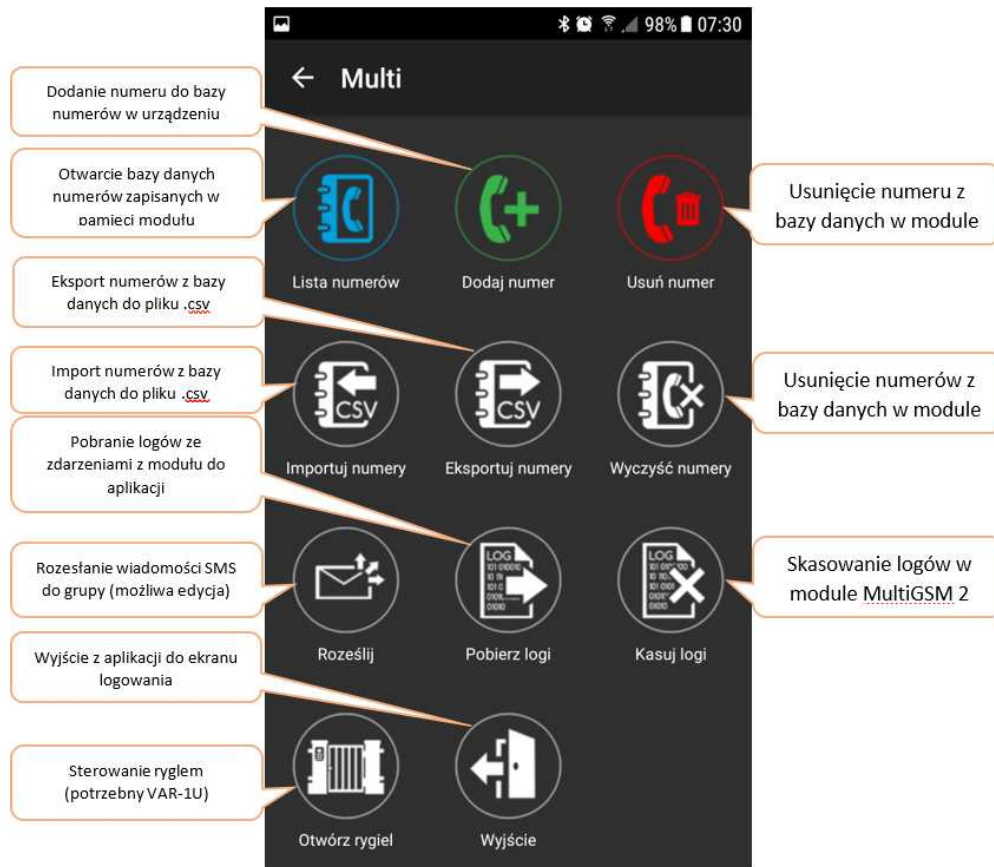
98% 07:30

← Multi

Dodanie numeru do bazy numerów w urządzeniu

Otwarcie bazy danych numerów zapisanych w pamięci modułu

Usunięcie numeru z bazy danych w module

Lista numerów

Dodaj numer

Usuń numer

Eksport numerów z bazy danych do pliku .csv

Import numerów z bazy danych do pliku .csv

CSV

CSV

Usunięcie numerów z bazy danych w module

Pobranie logów ze zdarzeniami z modułu do aplikacji

Importuj numery

Eksportuj numery

Wyczyść numery

Rozesłanie wiadomości SMS do grupy (możliwa edycja)

LOG

LOG

Skasowanie logów w module MultiGSM 2

Roześlij

Pobierz logi

Kasuj logi

Wyjście z aplikacji do ekranu logowania

Sterowanie ryglem (potrzebny VAR-1U)

Otwórz rygiel

Wyjście